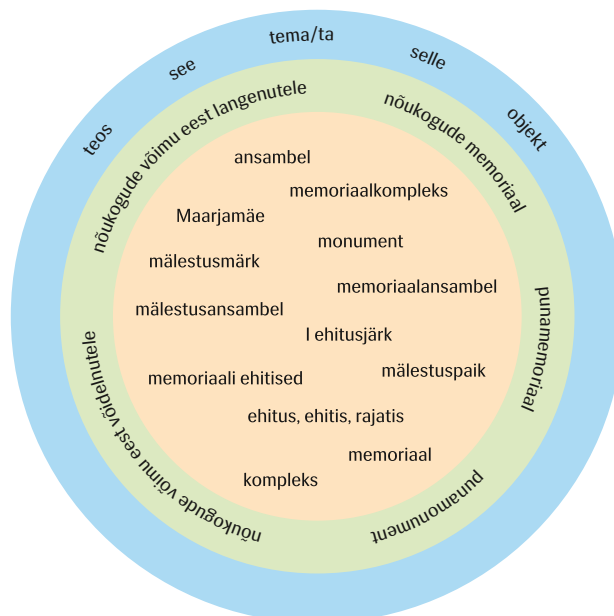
teos

see

tema/ta

selle

objekt

nõukogude võimu eest langenutele

nõukogude memoriaal

punamemoriaal

punamonument

nõukogude võimu eest võidelnutele

ansambel

memoriaalkompleks

Maarjamäe

monument

mälestusmärk

memoriaalansambel

mälestusansambel

I ehitusjärk

mälestuspaik

memoriaali ehitised

ehitus, ehitis, rajatis

memoriaal

kompleks